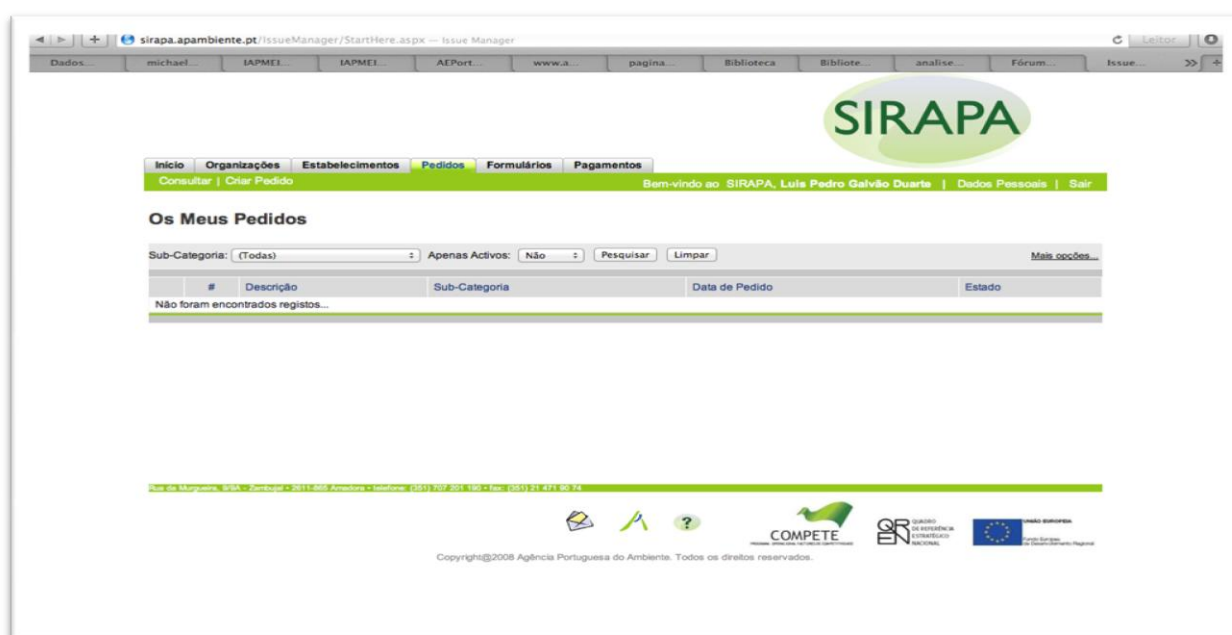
sirapa.apambiente.pt/IssueManager/StartHere.aspx — Issue Manager

Leitor

Dados... michael... IAPMEI... IAPMEI... AEPort... www.a... pagina... Biblioteca Bibliote... analise... Fórum... Issue...

SIRAPA

Início Organizações Estabelecimentos Pedidos Formulários Pagamentos

Consultar | Criar Pedido

Bem-vindo ao SIRAPA, Luís Pedro Galvão Duarte | Dados Pessoais | Sair

Os Meus Pedidos

Sub-Categoria: (Todas) Apenas Activos: Não Pesquisar Limpar Mais opções...

| # | Descrição | Sub-Categoria | Data de Pedido | Estado |
|---|---|---|---|---|
| Não foram encontrados registos... | | | | |

Rua da Murgueira, 9/9A - Zambujal • 2611-865 Amadora • telefone: (351) 707 201 190 • fax: (351) 21 471 90 74

COMPETE

QREN QUADRO DE REFERÊNCIA ESTRATÉGICO NACIONAL

UNIÃO EUROPEIA Fundo Europeu de Desenvolvimento Regional

Copyright@2008 Agência Portuguesa do Ambiente. Todos os direitos reservados.